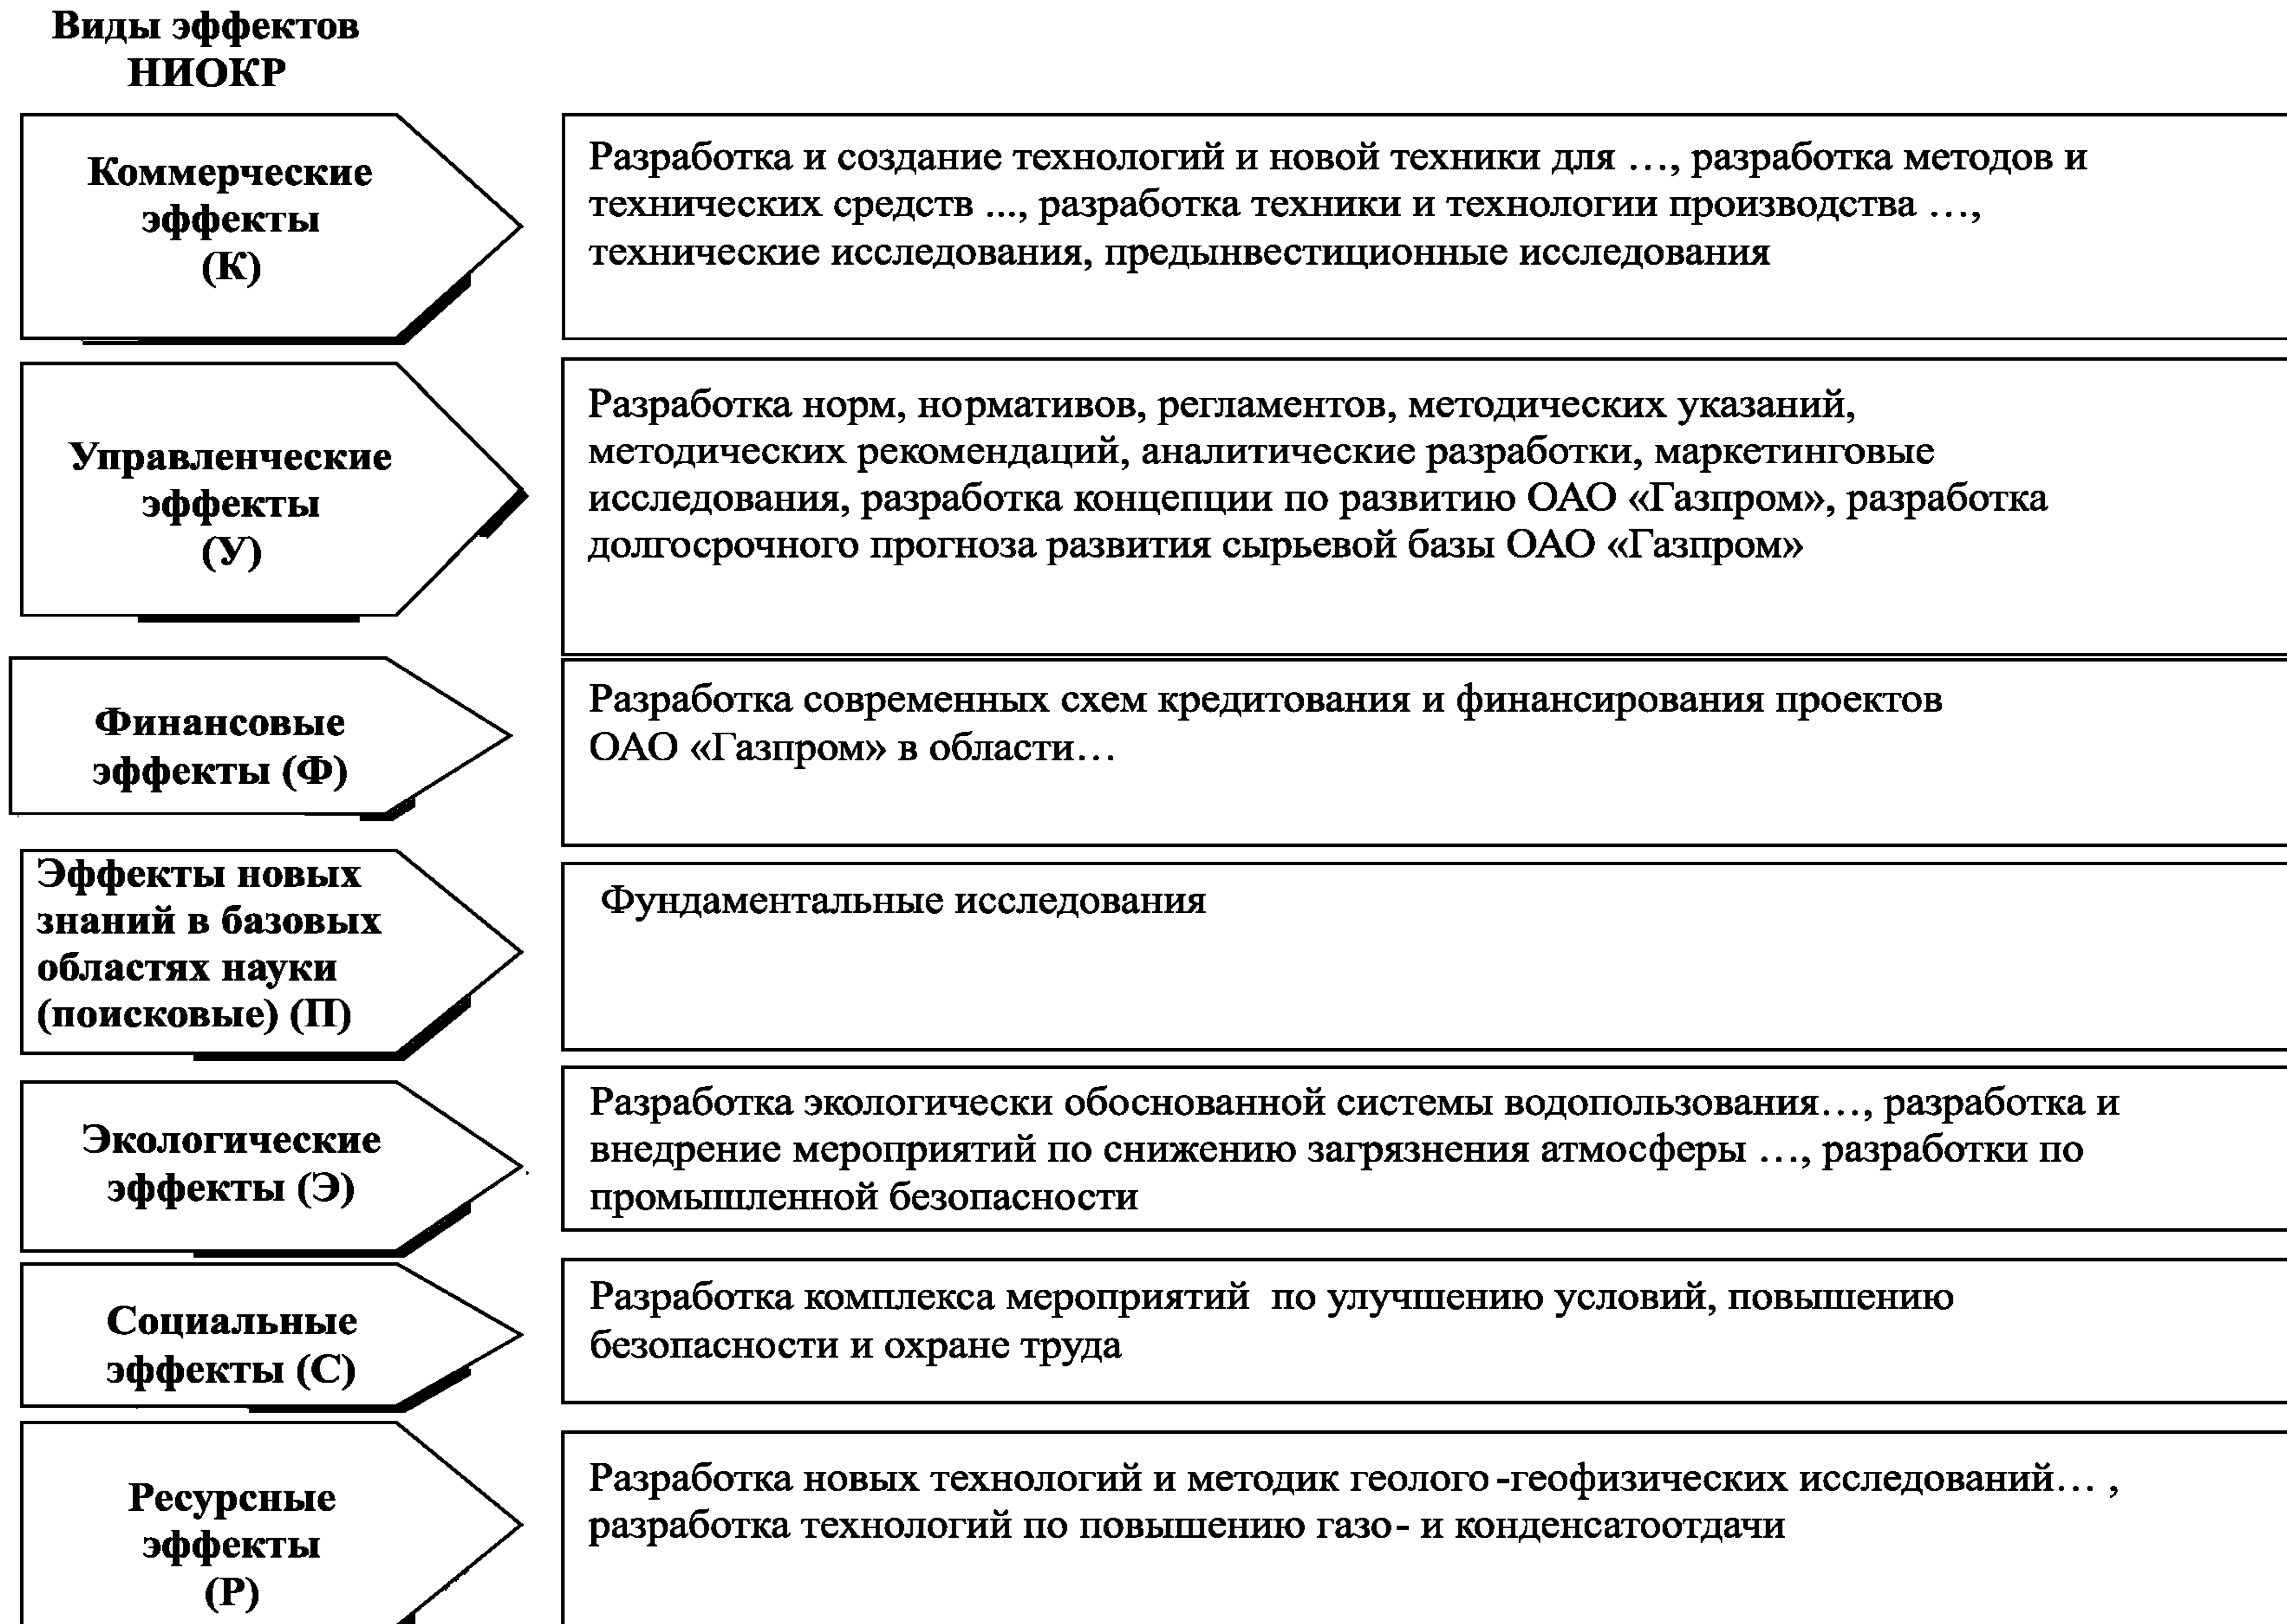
Виды эффектов НИОКР

Коммерческие эффекты (К)

Разработка и создание технологий и новой техники для …, разработка методов и технических средств ..., разработка техники и технологии производства …, технические исследования, предынвестиционные исследования

Управленческие эффекты (У)

Разработка норм, нормативов, регламентов, методических указаний, методических рекомендаций, аналитические разработки, маркетинговые исследования, разработка концепции по развитию ОАО «Газпром», разработка долгосрочного прогноза развития сырьевой базы ОАО «Газпром»

Финансовые эффекты (Ф)

Разработка современных схем кредитования и финансирования проектов ОАО «Газпром» в области…

Эффекты новых знаний в базовых областях науки (поисковые) (П)

Фундаментальные исследования

Экологические эффекты (Э)

Разработка экологически обоснованной системы водопользования…, разработка и внедрение мероприятий по снижению загрязнения атмосферы …, разработки по промышленной безопасности

Социальные эффекты (С)

Разработка комплекса мероприятий по улучшению условий, повышению безопасности и охране труда

Ресурсные эффекты (Р)

Разработка новых технологий и методик геолого-геофизических исследований… , разработка технологий по повышению газо- и конденсатоотдачи